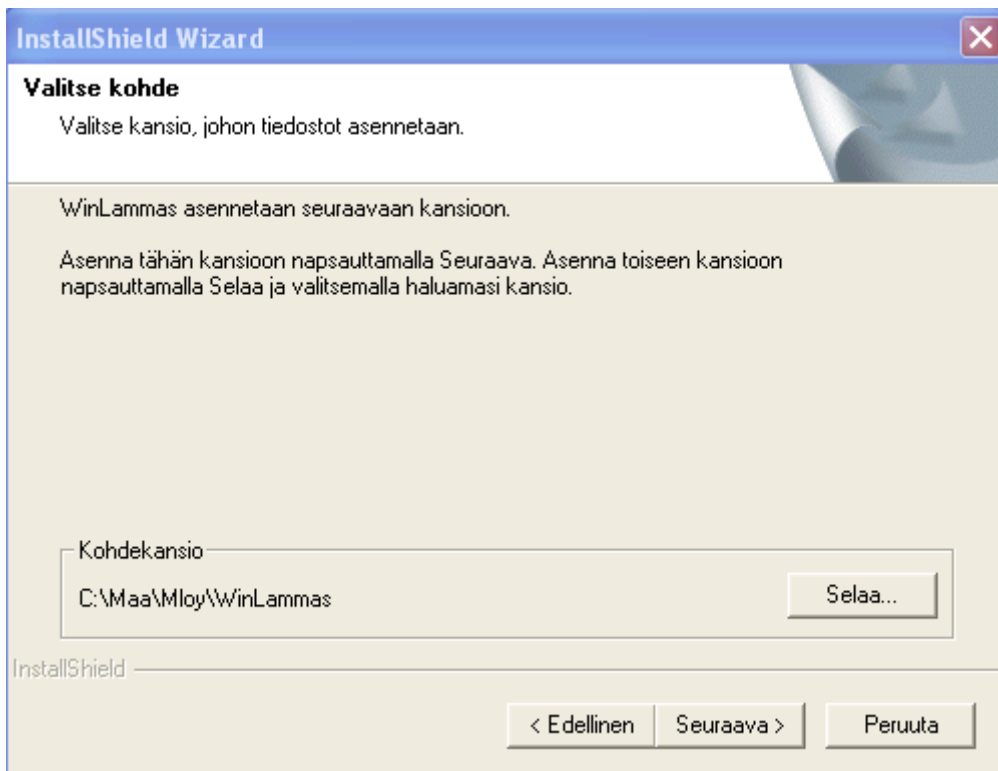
InstallShield Wizard

Valitse kohde

Valitse kansio, johon tiedostot asennetaan.

WinLammas asennetaan seuraavaan kansioon.

Asenna tähän kansioon napsauttamalla Seuraava. Asenna toiseen kansioon napsauttamalla Selaa ja valitsemalla haluamasi kansio.

Kohdekansio

C:\Maa\Mloy\WinLammas

Selaa...

InstallShield

< Edellinen

Seuraava >

Peruuta